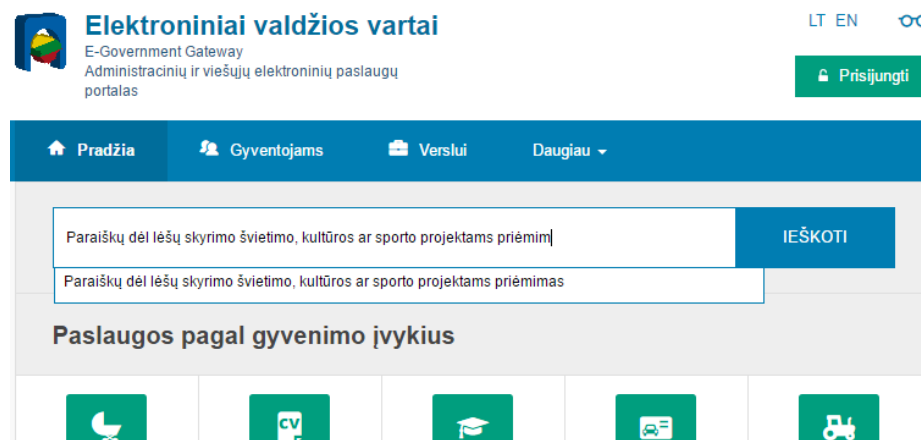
Elektroniniai valdžios vartai
E-Government Gateway
Administracinių ir viešųjų elektroninių paslaugų portalas

LT EN

Prisijungti

Pradžia
Gyventojams
Verslui
Daugiau

Paraiškų dėl lėšų skyrimo švietimo, kultūros ar sporto projektams priėmim

IEŠKOTI

Paraiškų dėl lėšų skyrimo švietimo, kultūros ar sporto projektams priėmimas

Paslaugos pagal gyvenimo įvykius

CV